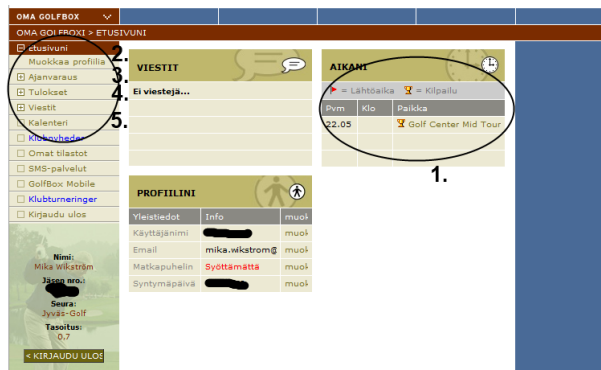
OMA GOLFBOX

OMA GOLFBOX > ETUSIVUNI

Etusivuni
Muokkaa profiilia
Ajanvaraus
Tulokset
Viestit
Kalenteri
Klubuhedot
Omat tilastot
SMS-palvelut
GolfBox Mobile
Klubturneringer
Kirjaudu ulos

2.
3.
4.
5.

Nimi:
Mika Wikström
Jäsen nro.:
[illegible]
Seura:
Jyväs-Golf
Tasoitus:
0.7

< KIRJAUDU ULOS

VIESTIT

Ei viestejä...

AIKANI

= Lähtöaika = Kilpailu

| Pvm | Klo | Paikka |
|---|---|---|
| 22.05 | | Golf Center Mid Tour |

1.

PROFIILINI

| Yleistiedot | Info | muok |
|---|---|---|
| Käyttäjänimi | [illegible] | muok |
| Email | mika.wikstrom@ | muok |
| Matkapuhelin | Syöttämättä | muok |
| Syntymäpäivä | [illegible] | muok |